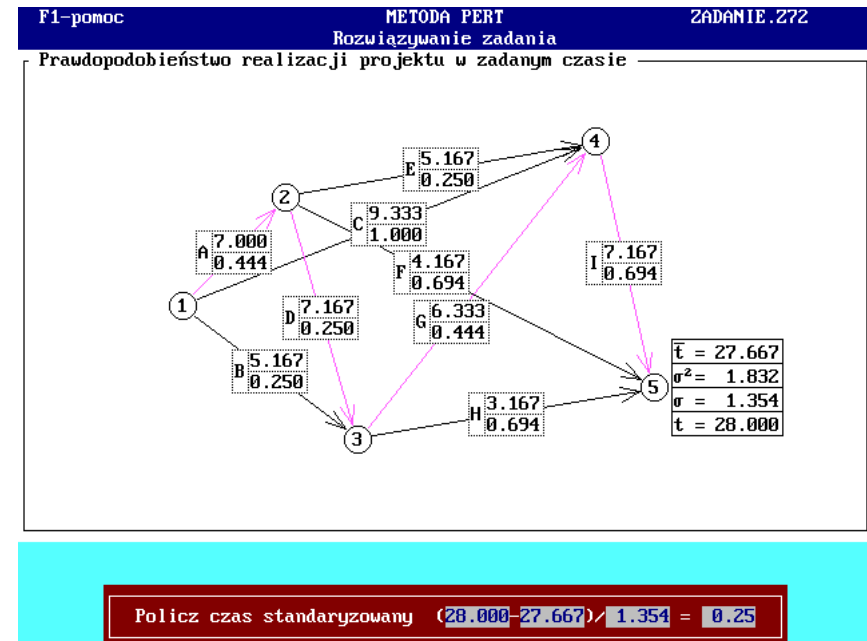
F1-pomoc METODA PERT ZADANIE.272
Rozwiązywanie zadania

Prawdopodobieństwo realizacji projektu w zadanym czasie

4
E 5.167
0.250
2
C 9.333
1.000
A 7.000
0.444
F 4.167
0.694
I 7.167
0.694
1
D 7.167
0.250
G 6.333
0.444
B 5.167
0.250
5
$\bar{t}$ = 27.667
$\sigma^2$= 1.832
$\sigma$ = 1.354
t = 28.000
H 3.167
0.694
3

Policz czas standaryzowany (28.000-27.667)/ 1.354 = 0.25